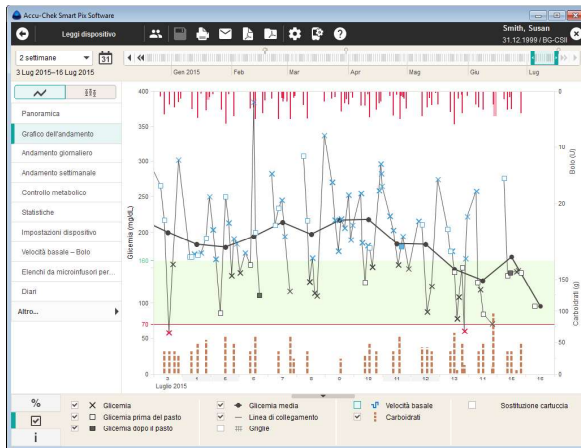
Accu-Chek Smart Pix Software

Leggi dispositivo

Smith, Susan
31.12.1999 / BG-CSII

2 settimane
31
3 Lug 2015–16 Lug 2015

Gen 2015 Feb Mar Apr Mag Giu Lug

Panoramica
Grafico dell'andamento
Andamento giornaliero
Andamento settimanale
Controllo metabolico
Statistiche
Impostazioni dispositivo
Velocità basale – Bolo
Elenchi da microinfusori per...
Diari
Altro...

400
350
300
250
200
150
100
70
50
Glicemia (mg/dL)

Bolo (U)
10
20
150
100
50
Carboidrati (g)

Luglio 2015
1 2 3 4 5 6 7 8 9 10 11 12 13 14 15 16

%
i

Glicemia
Glicemia prima del pasto
Glicemia dopo il pasto
Glicemia media
Linea di collegamento
Griglie
Velocità basale
Carboidrati
Sostituzione cartuccia